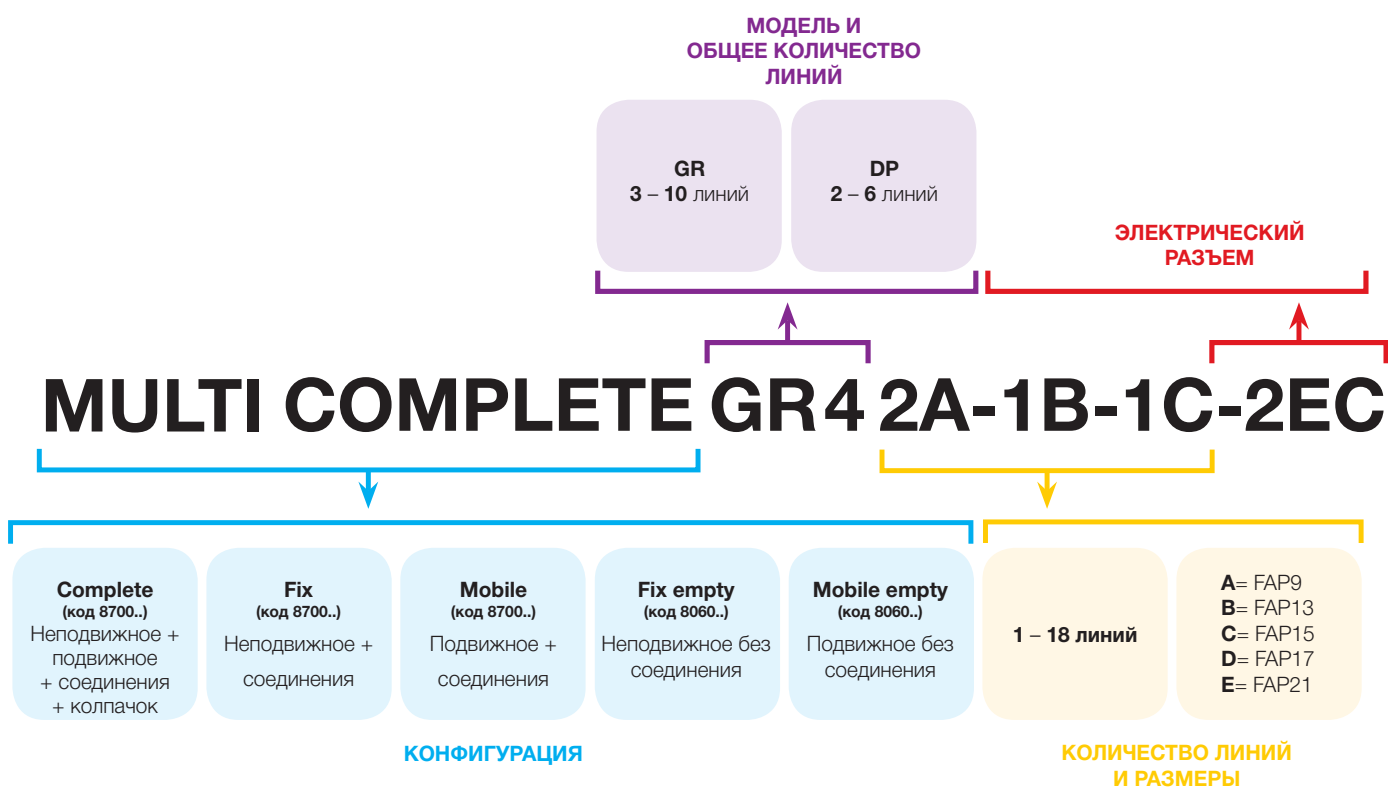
МОДЕЛЬ И ОБЩЕЕ КОЛИЧЕСТВО ЛИНИЙ

GR
3 – 10 линий

DP
2 – 6 линий

ЭЛЕКТРИЧЕСКИЙ РАЗЪЕМ

MULTI COMPLETE GR 4 2A-1B-1C-2EC

Complete
(код 8700..)
Неподвижное + подвижное + соединения + колпачок

Fix
(код 8700..)
Неподвижное + соединения

Mobile
(код 8700..)
Подвижное + соединения

Fix empty
(код 8060..)
Неподвижное без соединения

Mobile empty
(код 8060..)
Подвижное без соединения

1 – 18 линий

A= FAP9
B= FAP13
C= FAP15
D= FAP17
E= FAP21

КОНФИГУРАЦИЯ

КОЛИЧЕСТВО ЛИНИЙ И РАЗМЕРЫ